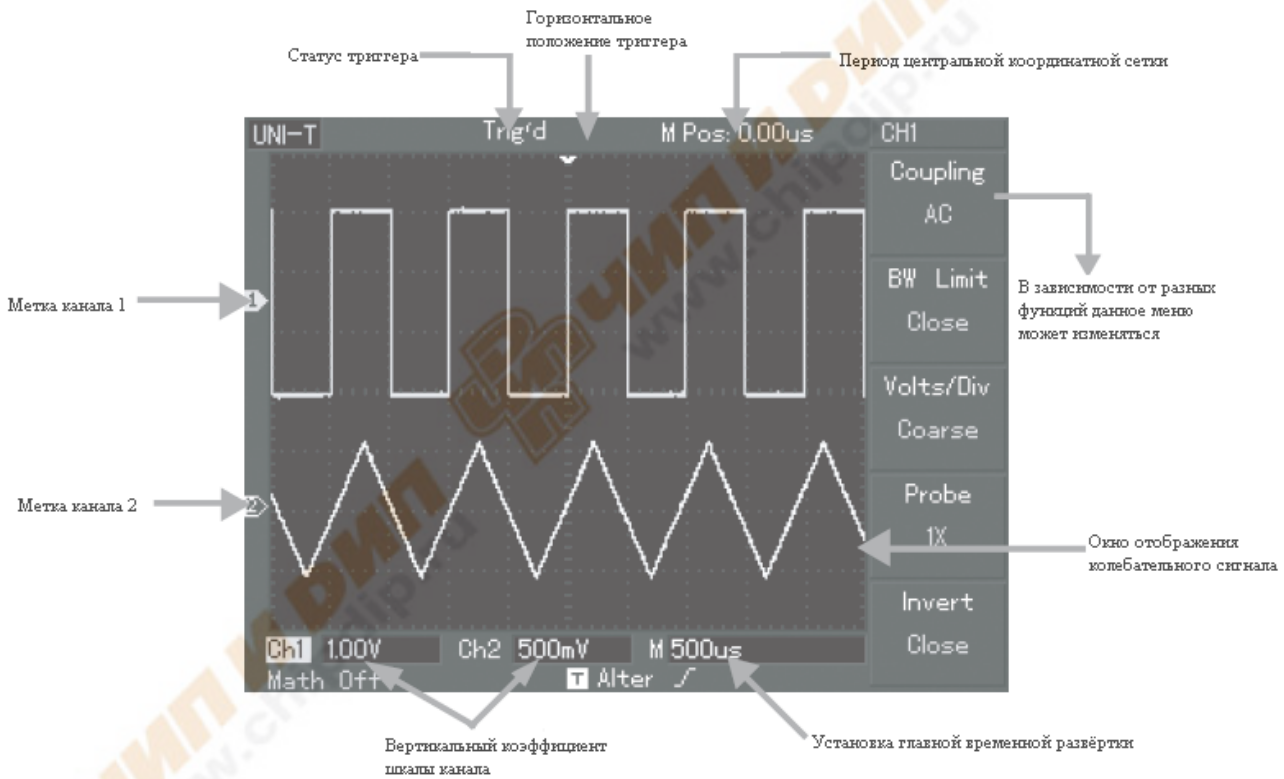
Горизонтальное положение триггера

Статус триггера

Период центральной координатной сетки

UNI-T

Trig'd

M Pos: 0.00us

CH1

Coupling

AC

BW Limit

Close

Volts/Div

Coarse

Probe

1X

Invert

Close

В зависимости от разных функций данное меню может изменяться

Метка канала 1

Метка канала 2

Окно отображения колебательного сигнала

Ch1 1.00V

Ch2 500mV

M 500us

Math Off

T Alter

Вертикальный коэффициент шкалы канала

Установка главной временной развёртки

www.chipdip.ru